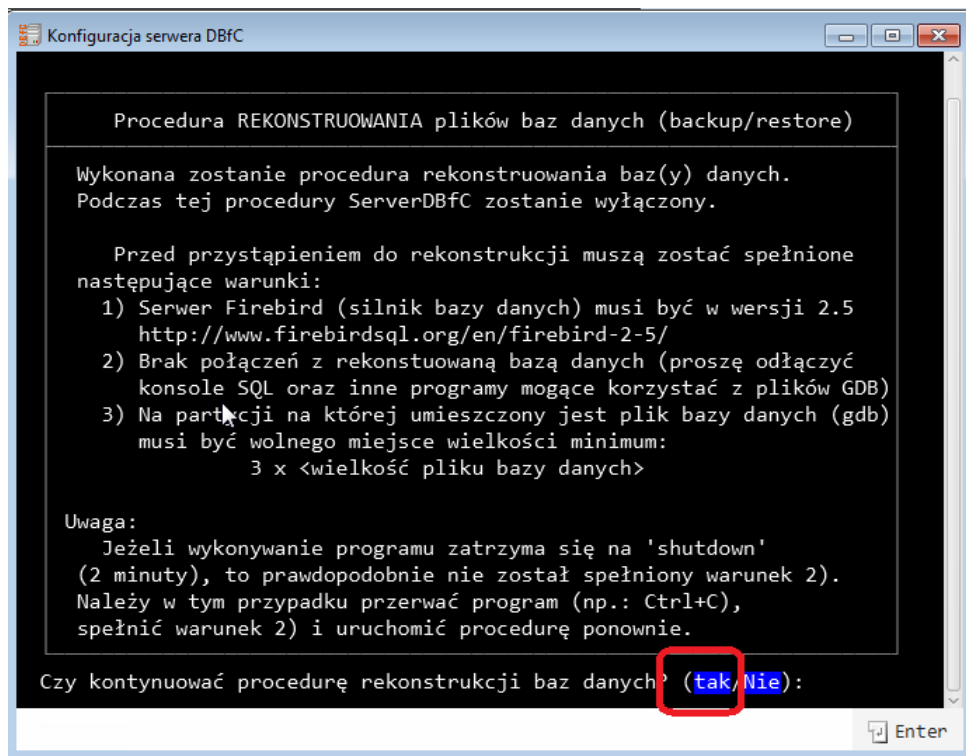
Konfiguracja serwera DBfC

Procedura REKONSTRUOWANIA plików baz danych (backup/restore)

Wykonana zostanie procedura rekonstruowania baz(y) danych. Podczas tej procedury ServerDBfC zostanie wyłączony.

Przed przystąpieniem do rekonstrukcji muszą zostać spełnione następujące warunki:
1) Serwer Firebird (silnik bazy danych) musi być w wersji 2.5 http://www.firebirdsql.org/en/firebird-2-5/
2) Brak połączeń z rekonstuowaną bazą danych (proszę odłączyć konsole SQL oraz inne programy mogące korzystać z plików GDB)
3) Na partycji na której umieszczony jest plik bazy danych (gdb) musi być wolnego miejsce wielkości minimum:
3 x <wielkość pliku bazy danych>

Uwaga:
Jeżeli wykonywanie programu zatrzyma się na 'shutdown' (2 minuty), to prawdopodobnie nie został spełniony warunek 2). Należy w tym przypadku przerwać program (np.: Ctrl+C), spełnić warunek 2) i uruchomić procedurę ponownie.

Czy kontynuować procedurę rekonstrukcji baz danych? (tak/Nie):

Enter